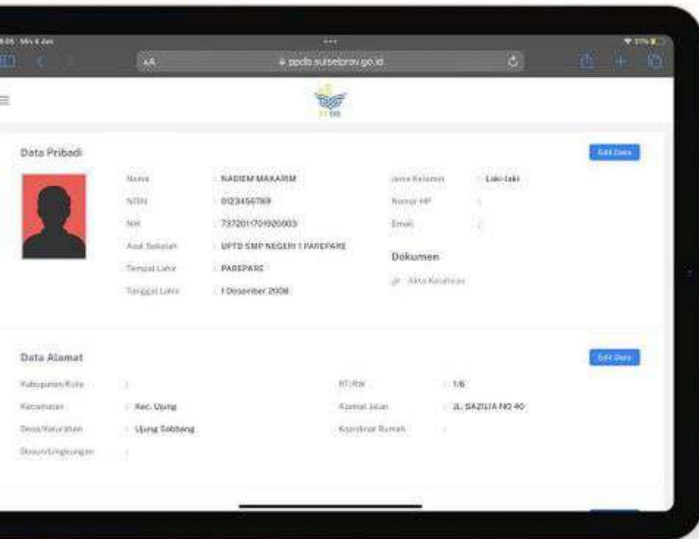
8.05 Min 6 Jan
AA
ppdb.sulselprov.go.id
PPDB

Data Pribadi
Edit Data

Nama : NADIEM MAKARIM
NISN : 0123456789
NIK : 7372011701920003
Asal Sekolah : UPTD SMP NEGERI 1 PAREPARE
Tempat Lahir : PAREPARE
Tanggal Lahir : 1 Desember 2008

Jenis Kelamin : Laki-laki
Nomor HP :
Email :

Dokumen
Akta Kelahiran

Data Alamat
Edit Data

Kabupaten/Kota :
Kecamatan : Kec. Ujung
Desa/Kelurahan : Ujung Sabbang
Dusun/Lingkungan :

RT/RW : 1/6
Alamat Jalan : JL. SAZILIA NO 40
Koordinat Rumah :